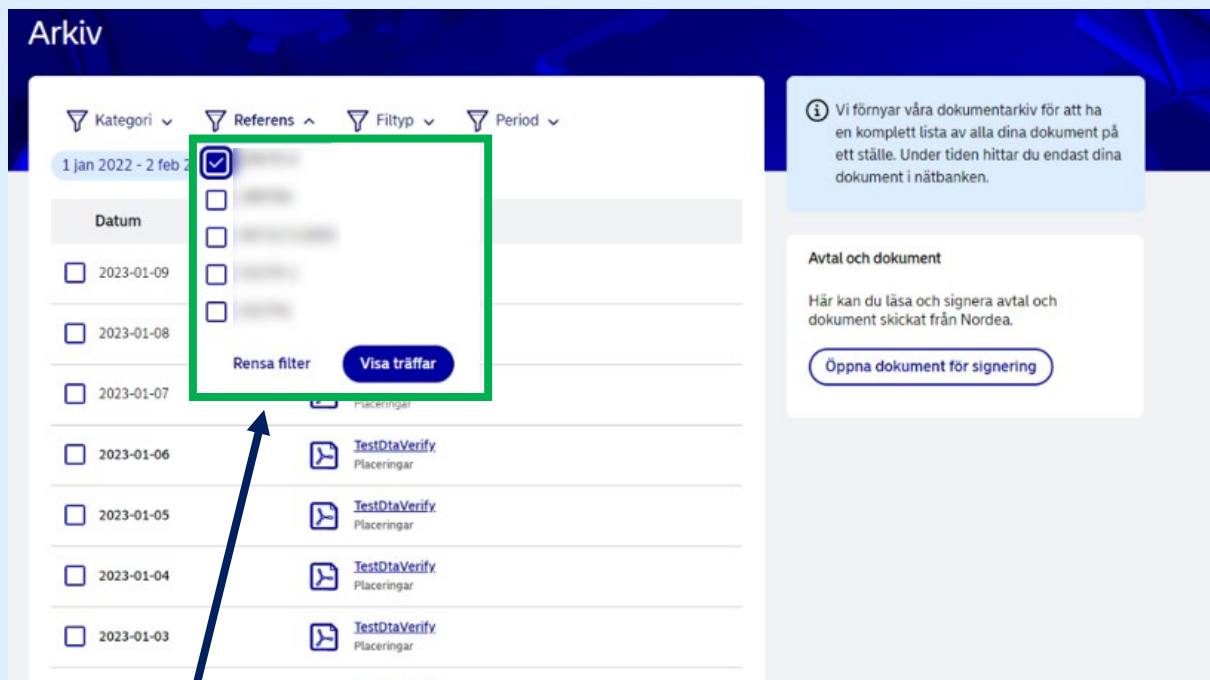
Arkiv

Kategori Referens Filtyp Period

1 jan 2022 - 2 feb 2 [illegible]

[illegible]
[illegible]
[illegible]
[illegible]
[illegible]

Rensa filter Visa träffar

Datum

2023-01-09

2023-01-08

2023-01-07 Placeringar

2023-01-06 TestDtaVerify Placeringar

2023-01-05 TestDtaVerify Placeringar

2023-01-04 TestDtaVerify Placeringar

2023-01-03 TestDtaVerify Placeringar

Vi förnyar våra dokumentarkiv för att ha en komplett lista av alla dina dokument på ett ställe. Under tiden hittar du endast dina dokument i nätbanken.

Avtal och dokument

Här kan du läsa och signera avtal och dokument skickat från Nordea.

Öppna dokument för signering